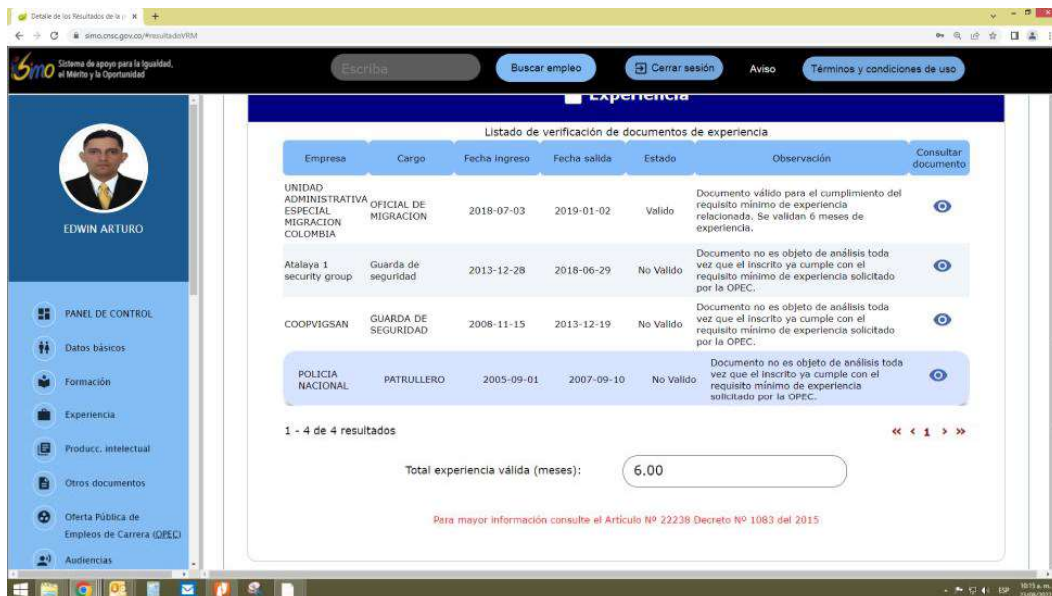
Detalle de los Resultados de la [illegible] ×  +

simo.cnsc.gov.co/#resultadoVRM

Simo Sistema de apoyo para la Igualdad, el Mérito y la Oportunidad

Escriba

Buscar empleo

Cerrar sesión

Aviso

Términos y condiciones de uso

EDWIN ARTURO

PANEL DE CONTROL

Datos básicos

Formación

Experiencia

Producc. intelectual

Otros documentos

Oferta Pública de Empleos de Carrera (OPEC)

Audiencias

Experiencia

Listado de verificación de documentos de experiencia

| Empresa | Cargo | Fecha ingreso | Fecha salida | Estado | Observación | Consultar documento |
|---|---|---|---|---|---|---|
| UNIDAD ADMINISTRATIVA ESPECIAL MIGRACION COLOMBIA | OFICIAL DE MIGRACION | 2018-07-03 | 2019-01-02 | Valido | Documento válido para el cumplimiento del requisito mínimo de experiencia relacionada. Se validan 6 meses de experiencia. | |
| Atalaya 1 security group | Guarda de seguridad | 2013-12-28 | 2018-06-29 | No Valido | Documento no es objeto de análisis toda vez que el inscrito ya cumple con el requisito mínimo de experiencia solicitado por la OPEC. | |
| COOPVIGSAN | GUARDA DE SEGURIDAD | 2008-11-15 | 2013-12-19 | No Valido | Documento no es objeto de análisis toda vez que el inscrito ya cumple con el requisito mínimo de experiencia solicitado por la OPEC. | |
| POLICIA NACIONAL | PATRULLERO | 2005-09-01 | 2007-09-10 | No Valido | Documento no es objeto de análisis toda vez que el inscrito ya cumple con el requisito mínimo de experiencia solicitado por la OPEC. | |

1 - 4 de 4 resultados

« ‹ 1 › »

Total experiencia válida (meses): 6.00

Para mayor información consulte el Artículo Nº 22238 Decreto Nº 1083 del 2015

ESP 10:15 a. m.